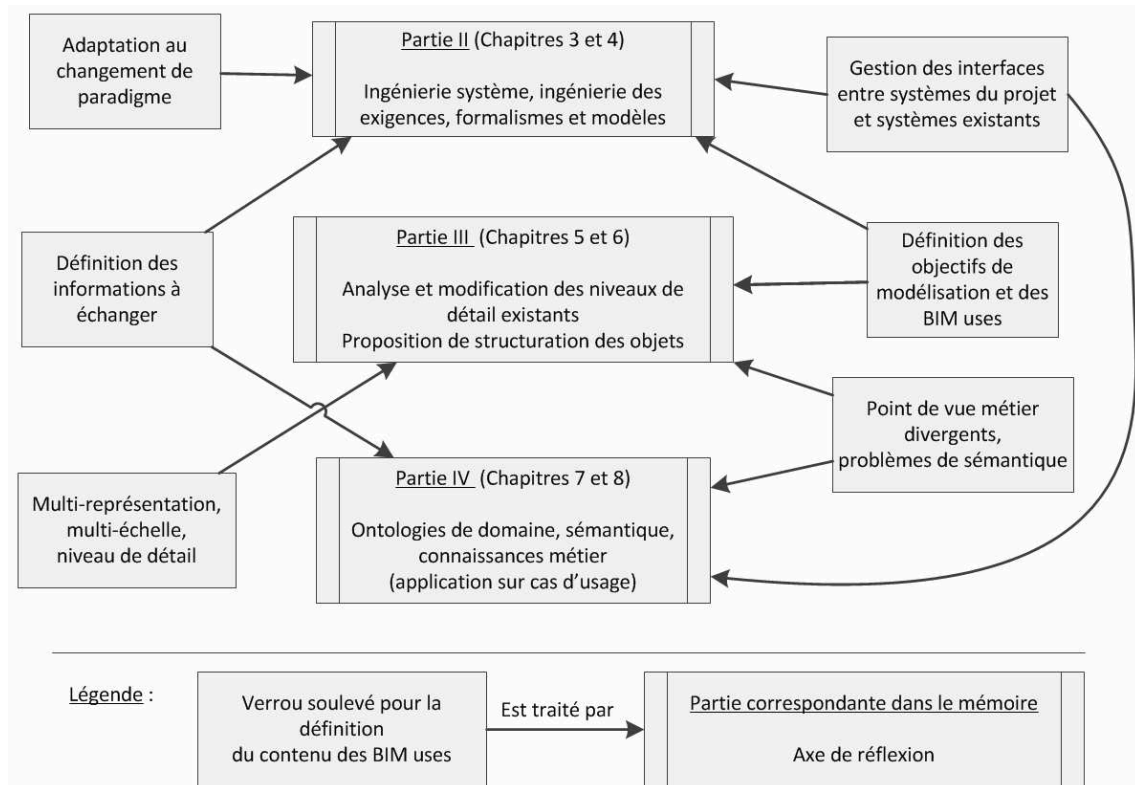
Adaptation au changement de paradigme

Partie II (Chapitres 3 et 4)

Ingénierie système, ingénierie des exigences, formalismes et modèles

Gestion des interfaces entre systèmes du projet et systèmes existants

Définition des informations à échanger

Partie III (Chapitres 5 et 6)

Analyse et modification des niveaux de détail existants
Proposition de structuration des objets

Définition des objectifs de modélisation et des BIM uses

Point de vue métier divergents, problèmes de sémantique

Multi-représentation, multi-échelle, niveau de détail

Partie IV (Chapitres 7 et 8)

Ontologies de domaine, sémantique, connaissances métier (application sur cas d'usage)

Légende :

Verrou soulevé pour la définition du contenu des BIM uses

Est traité par

Partie correspondante dans le mémoire

Axe de réflexion